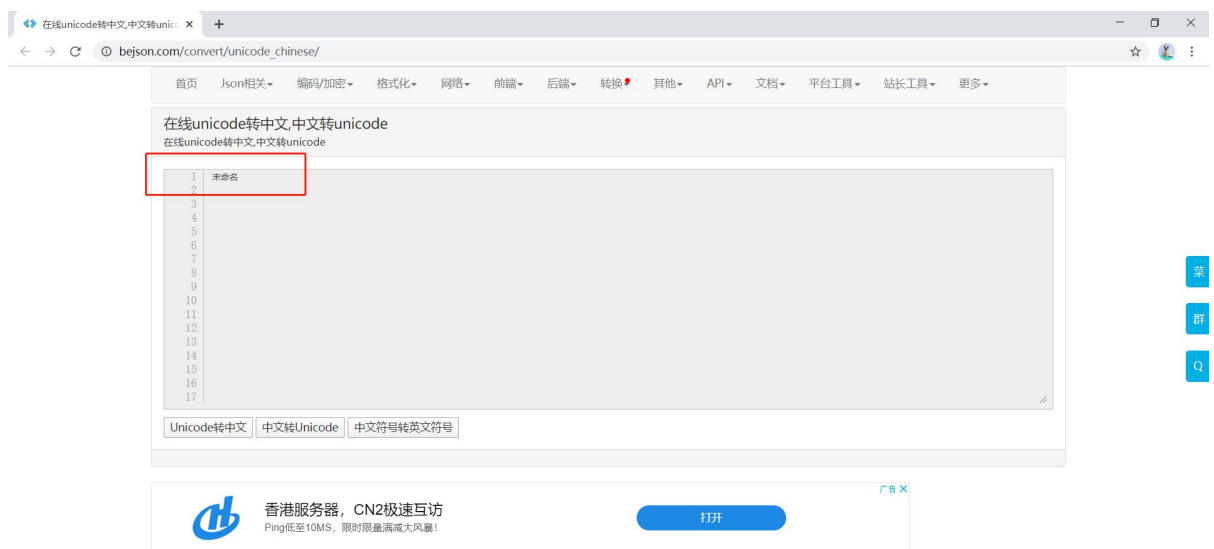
在线unicode转中文,中文转unicc ×
+

bejson.com/convert/unicode_chinese/

首页 Json相关 编码/加密 格式化 网络 前端 后端 转换 其他 API 文档 平台工具 站长工具 更多

在线unicode转中文,中文转unicode
在线unicode转中文,中文转unicode

1 未命名
2
3
4
5
6
7
8
9
10
11
12
13
14
15
16
17

Unicode转中文 中文转Unicode 中文符号转英文符号

菜
群
Q

广告 ×
香港服务器，CN2极速互访
Ping低至10MS，限时限量满减大风暴!
打开